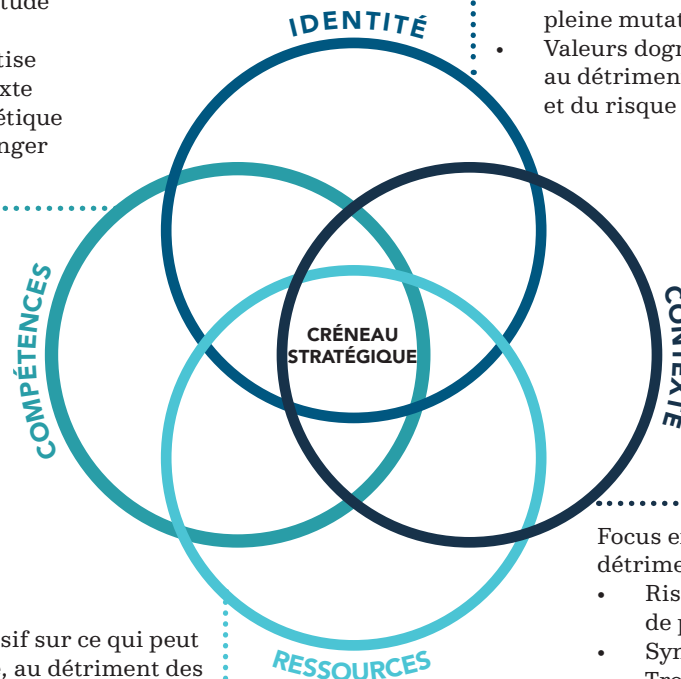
tude

tise
xte
étique
nger

IDENTITÉ

pleine mutat
• Valeurs dogm
au détrimen
et du risque

COMPÉTENCES

CRÉNEAU STRATÉGIQUE

CONTEXTE

Focus e
détrime
• Ris
de p
• Syn
Tro

sif sur ce qui peut
, au détriment des

RESSOURCES